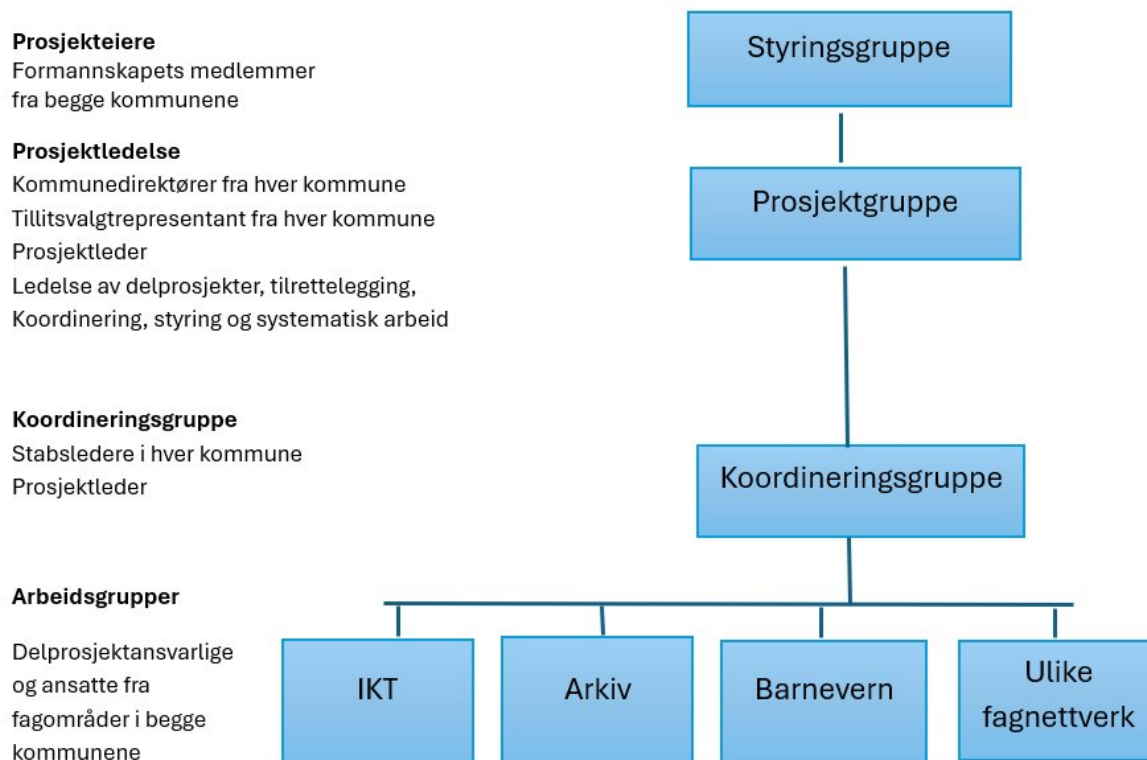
**Prosjekteiere**
Formannskapets medlemmer fra begge kommunene

**Prosjektledelse**
Kommunedirektører fra hver kommune
Tillitsvalgtrepresentant fra hver kommune
Prosjektleder
Ledelse av delprosjekter, tilrettelegging, Koordinering, styring og systematisk arbeid

**Koordineringsgruppe**
Stabsledere i hver kommune
Prosjektleder

**Arbeidsgrupper**

Delprosjektansvarlige og ansatte fra fagområder i begge kommunene

Styringsgruppe

Prosjektgruppe

Koordineringsgruppe

IKT

Arkiv

Barnevern

Ulike fagnettverk